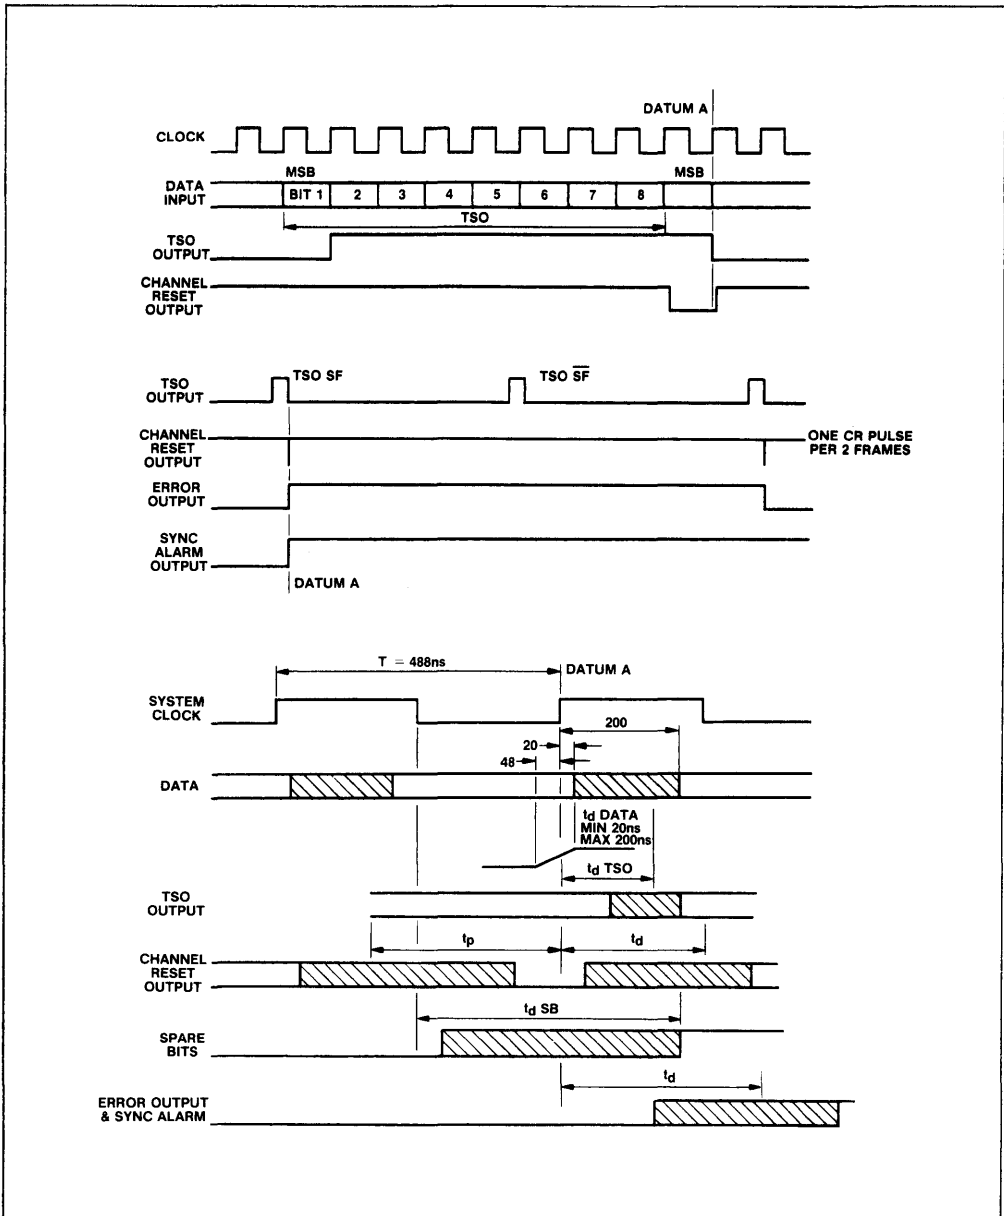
DATUM A

CLOCK

MSB

MSB

DATA INPUT

BIT 1

2

3

4

5

6

7

8

TSO

TSO OUTPUT

CHANNEL RESET OUTPUT

TSO OUTPUT

TSO SF

TSO $\overline{SF}$

CHANNEL RESET OUTPUT

ONE CR PULSE PER 2 FRAMES

ERROR OUTPUT

SYNC ALARM OUTPUT

DATUM A

T = 488ns

DATUM A

SYSTEM CLOCK

200

20

48

DATA

$t_d$ DATA MIN 20ns MAX 200ns

$t_d$ TSO

TSO OUTPUT

$t_p$

$t_d$

CHANNEL RESET OUTPUT

$t_d$ SB

SPARE BITS

$t_d$

ERROR OUTPUT & SYNC ALARM